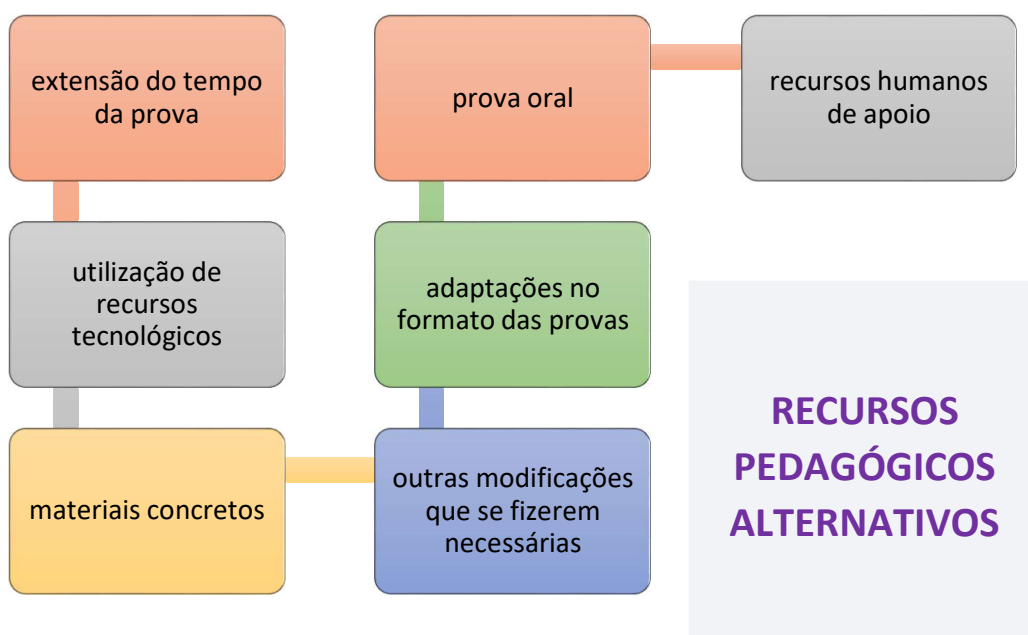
extensão do tempo da prova

utilização de recursos tecnológicos

materiais concretos

outras modificações que se fizerem necessárias

adaptações no formato das provas

prova oral

recursos humanos de apoio

RECURSOS PEDAGÓGICOS ALTERNATIVOS